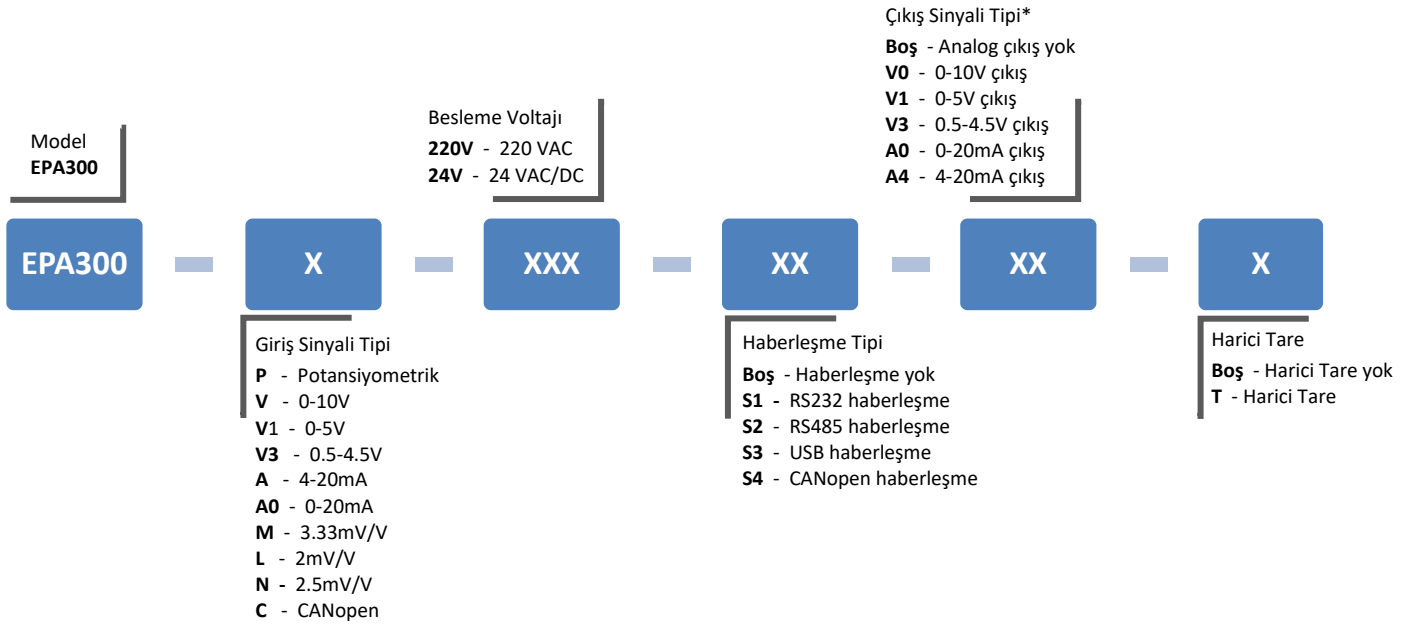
Çıkış Sinyali Tipi*
**Boş** - Analog çıkış yok
**V0** - 0-10V çıkış
**V1** - 0-5V çıkış
**V3** - 0.5-4.5V çıkış
**A0** - 0-20mA çıkış
**A4** - 4-20mA çıkış

Model
**EPA300**

Besleme Voltajı
**220V** - 220 VAC
**24V** - 24 VAC/DC

EPA300 - X - XXX - XX - XX - X

Giriş Sinyali Tipi
**P** - Potansiyometrik
**V** - 0-10V
**V**1 - 0-5V
**V3** - 0.5-4.5V
**A** - 4-20mA
**A0** - 0-20mA
**M** - 3.33mV/V
**L** - 2mV/V
**N** - 2.5mV/V
**C** - CANopen

Haberleşme Tipi
**Boş** - Haberleşme yok
**S1** - RS232 haberleşme
**S2** - RS485 haberleşme
**S3** - USB haberleşme
**S4** - CANopen haberleşme

Harici Tare
**Boş** - Harici Tare yok
**T** - Harici Tare